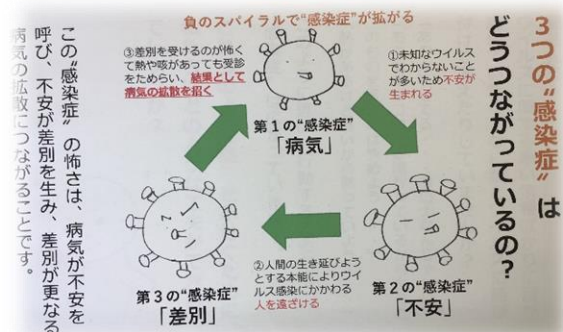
3つの"感染症"は どうつながっているの?

負のスパイラルで"感染症"が拡がる

①未知なウイルスでわからないことが多いため不安が生まれる

第1の"感染症"
「病気」

③差別を受けるのが怖くて熱や咳があっても受診をためらい、結果として病気の拡散を招く

②人間の生き延びようとする本能によりウイルス感染にかかわる人を遠ざける

第2の"感染症"
「不安」

第3の"感染症"
「差別」

この"感染症"の怖さは、病気が不安を呼び、不安が差別を生み、差別が更なる病気の拡散につながることです。